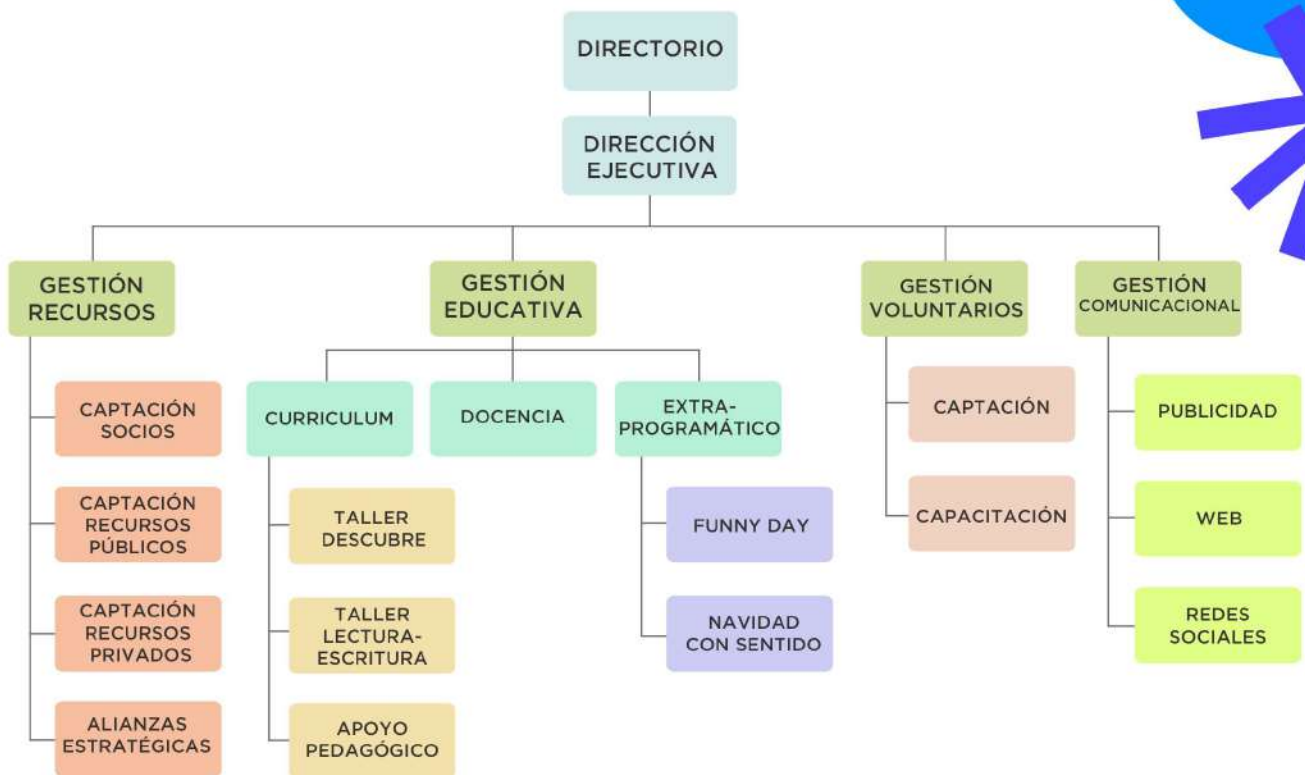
DIRECTORIO

DIRECCIÓN EJECUTIVA

GESTIÓN RECURSOS

CAPTACIÓN SOCIOS

CAPTACIÓN RECURSOS PÚBLICOS

CAPTACIÓN RECURSOS PRIVADOS

ALIANZAS ESTRATÉGICAS

GESTIÓN EDUCATIVA

CURRICULUM

TALLER DESCUBRE

TALLER LECTURA-ESCRITURA

APOYO PEDAGÓGICO

DOCENCIA

EXTRA-PROGRAMÁTICO

FUNNY DAY

NAVIDAD CON SENTIDO

GESTIÓN VOLUNTARIOS

CAPTACIÓN

CAPACITACIÓN

GESTIÓN COMUNICACIONAL

PUBLICIDAD

WEB

REDES SOCIALES